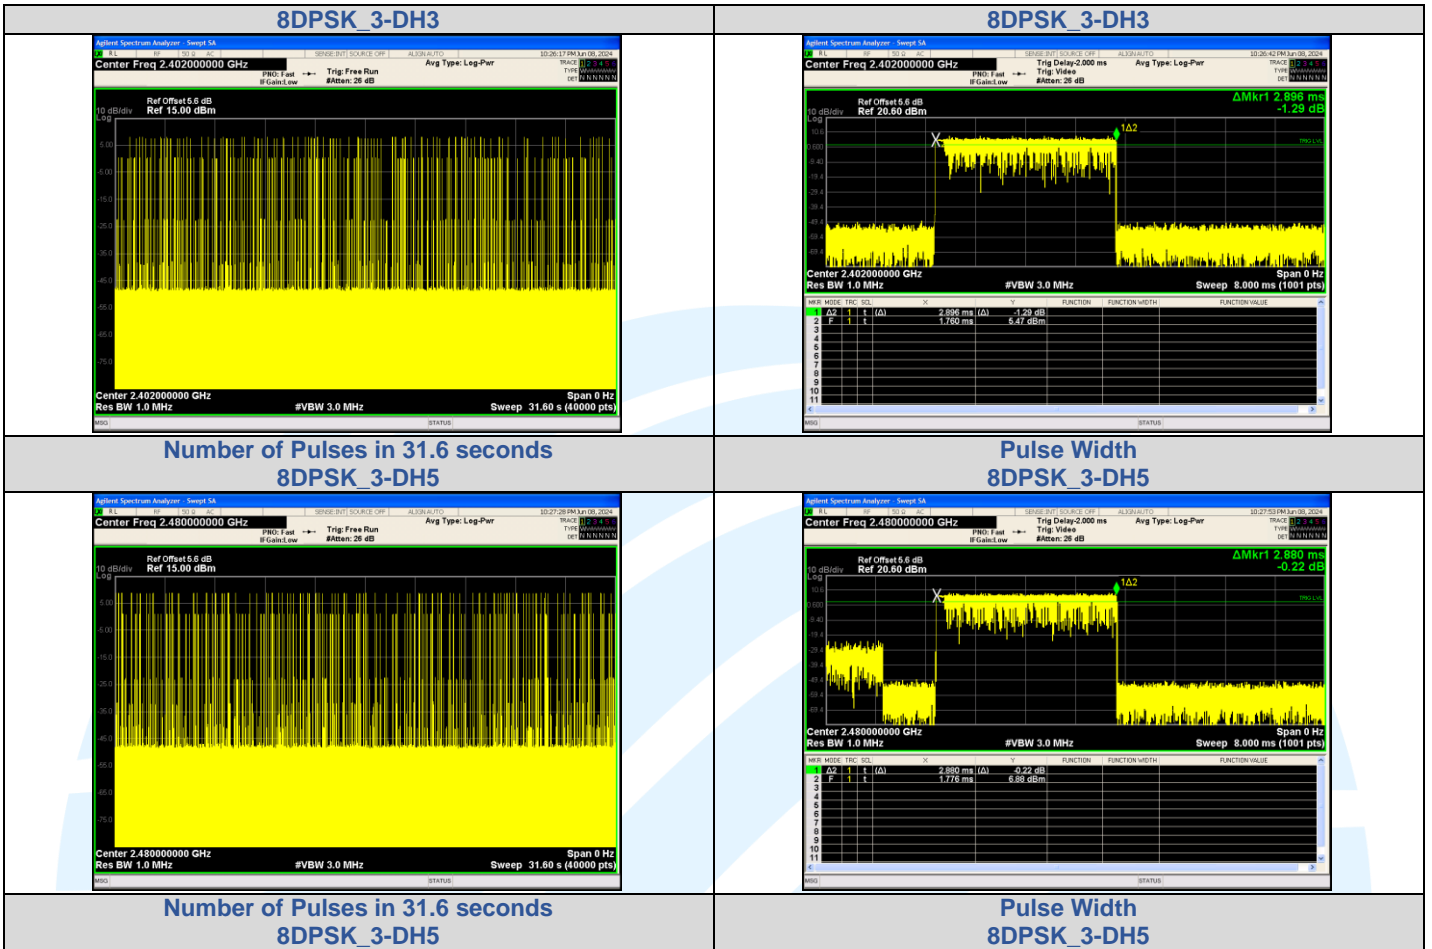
| 8DPSK_3-DH3 | 8DPSK_3-DH3 |
|---|---|
| Agilent Spectrum Analyzer - Swept SA<br>Center Freq 2.402000000 GHz<br>PNO: Fast IFGain:Low<br>Trig: Free Run #Atten: 26 dB<br>Avg Type: Log-Pwr<br>10:26:17 PM Jun 08, 2024<br>Ref Offset 5.6 dB<br>10 dB/div Ref 15.00 dBm<br>Log<br>5.00<br>-5.00<br>-15.0<br>-25.0<br>-35.0<br>-45.0<br>-55.0<br>-65.0<br>-75.0<br>Center 2.402000000 GHz<br>Res BW 1.0 MHz<br>#VBW 3.0 MHz<br>Span 0 Hz<br>Sweep 31.60 s (40000 pts)<br>MSG<br>STATUS | Agilent Spectrum Analyzer - Swept SA<br>Center Freq 2.402000000 GHz<br>PNO: Fast IFGain:Low<br>Trig Delay-2.000 ms Trig: Video #Atten: 26 dB<br>Avg Type: Log-Pwr<br>10:26:42 PM Jun 08, 2024<br>ΔMkr1 2.896 ms<br>-1.29 dB<br>Ref Offset 5.6 dB<br>10 dB/div Ref 20.60 dBm<br>Log<br>1Δ2<br>TRIG LVL<br>Center 2.402000000 GHz<br>Res BW 1.0 MHz<br>#VBW 3.0 MHz<br>Span 0 Hz<br>Sweep 8.000 ms (1001 pts)<br>MKR MODE TRC SCL X Y FUNCTION FUNCTION WIDTH FUNCTION VALUE<br>1 Δ2 1 t (Δ) 2.896 ms (Δ) -1.29 dB<br>2 F 1 t 1.760 ms 5.47 dBm<br>3<br>4<br>5<br>6<br>7<br>8<br>9<br>10<br>11<br>MSG<br>STATUS |
| Number of Pulses in 31.6 seconds<br>8DPSK_3-DH5 | Pulse Width<br>8DPSK_3-DH5 |
| Agilent Spectrum Analyzer - Swept SA<br>Center Freq 2.480000000 GHz<br>PNO: Fast IFGain:Low<br>Trig: Free Run #Atten: 26 dB<br>Avg Type: Log-Pwr<br>10:27:28 PM Jun 08, 2024<br>Ref Offset 5.6 dB<br>10 dB/div Ref 15.00 dBm<br>Log<br>5.00<br>-5.00<br>-15.0<br>-25.0<br>-35.0<br>-45.0<br>-55.0<br>-65.0<br>-75.0<br>Center 2.480000000 GHz<br>Res BW 1.0 MHz<br>#VBW 3.0 MHz<br>Span 0 Hz<br>Sweep 31.60 s (40000 pts)<br>MSG<br>STATUS | Agilent Spectrum Analyzer - Swept SA<br>Center Freq 2.480000000 GHz<br>PNO: Fast IFGain:Low<br>Trig Delay-2.000 ms Trig: Video #Atten: 26 dB<br>Avg Type: Log-Pwr<br>10:27:53 PM Jun 08, 2024<br>ΔMkr1 2.880 ms<br>-0.22 dB<br>Ref Offset 5.6 dB<br>10 dB/div Ref 20.60 dBm<br>Log<br>1Δ2<br>TRIG LVL<br>Center 2.480000000 GHz<br>Res BW 1.0 MHz<br>#VBW 3.0 MHz<br>Span 0 Hz<br>Sweep 8.000 ms (1001 pts)<br>MKR MODE TRC SCL X Y FUNCTION FUNCTION WIDTH FUNCTION VALUE<br>1 Δ2 1 t (Δ) 2.880 ms (Δ) -0.22 dB<br>2 F 1 t 1.776 ms 6.88 dBm<br>3<br>4<br>5<br>6<br>7<br>8<br>9<br>10<br>11<br>MSG<br>STATUS |
| Number of Pulses in 31.6 seconds<br>8DPSK_3-DH5 | Pulse Width<br>8DPSK_3-DH5 |